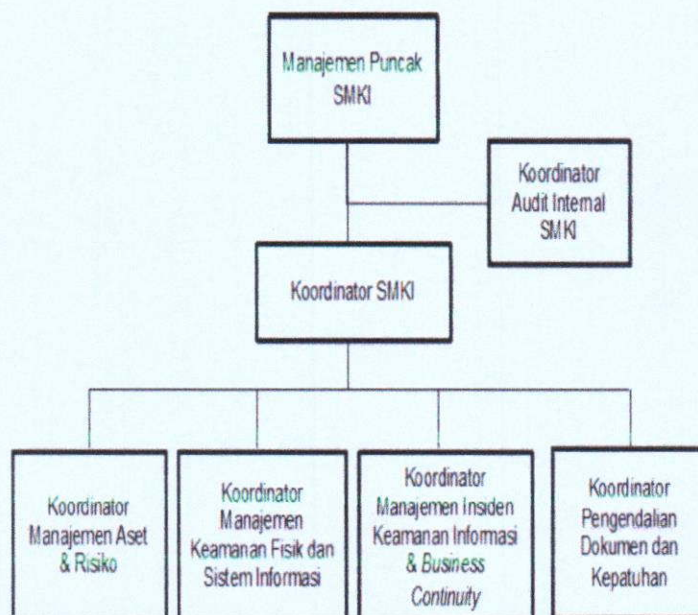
Manajemen Puncak SMKI

Koordinator Audit Internal SMKI

Koordinator SMKI

Koordinator Manajemen Aset & Risiko

Koordinator Manajemen Keamanan Fisik dan Sistem Informasi

Koordinator Manajemen Insiden Keamanan Informasi & Business Continuity

Koordinator Pengendalian Dokumen dan Kepatuhan